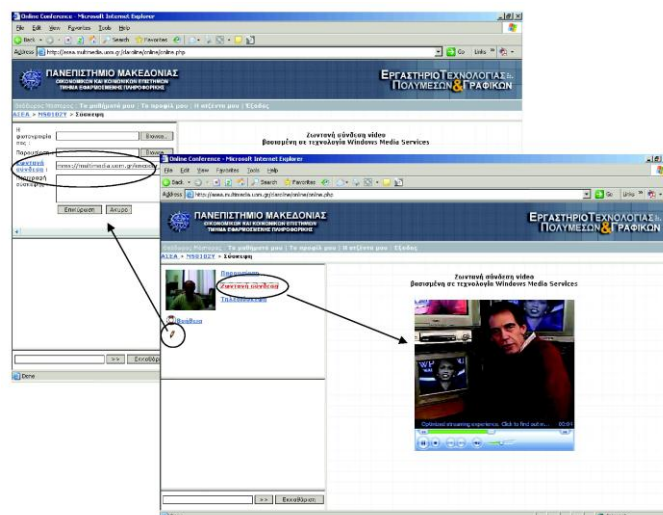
Online Conference - Microsoft Internet Explorer

File Edit View Favorites Tools Help

Back Search Favorites

Address http://www.multimedia.uom.gr/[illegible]/online/online.php Go Links

ΠΑΝΕΠΙΣΤΗΜΙΟ ΜΑΚΕΔΟΝΙΑΣ
ΟΙΚΟΝΟΜΙΚΩΝ ΚΑΙ ΚΟΙΝΩΝΙΚΩΝ ΕΠΙΣΤΗΜΩΝ
ΤΜΗΜΑ ΕΦΑΡΜΟΣΜΕΝΗΣ ΠΛΗΡΟΦΟΡΙΚΗΣ

ΕΡΓΑΣΤΗΡΙΟ ΤΕΧΝΟΛΟΓΙΑΣ ΠΟΛΥΜΕΣΩΝ & ΓΡΑΦΙΚΩΝ

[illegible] | Τα μαθήματά μου | Το προφίλ μου | Η ατζέντα μου | Έξοδος

ΑΣΕΑ > Μ501027 > Σύσκεψη

Η φωτογραφία σας : Browse...

Παρουσίαση : Browse...

Ζωντανή σύνδεση : mms://multimedia.uom.gr/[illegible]

Περιγραφή σύσκεψης :

Επιστροφή Άκυρο

>> Εκκαθάριση

Done

Ζωντανή σύνδεση video
βασισμένη σε τεχνολογία Windows Media Services

Online Conference - Microsoft Internet Explorer

File Edit View Favorites Tools Help

Back Search Favorites

Address http://www.multimedia.uom.gr/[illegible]/online/online.php Go Links

ΠΑΝΕΠΙΣΤΗΜΙΟ ΜΑΚΕΔΟΝΙΑΣ
ΟΙΚΟΝΟΜΙΚΩΝ ΚΑΙ ΚΟΙΝΩΝΙΚΩΝ ΕΠΙΣΤΗΜΩΝ
ΤΜΗΜΑ ΕΦΑΡΜΟΣΜΕΝΗΣ ΠΛΗΡΟΦΟΡΙΚΗΣ

ΕΡΓΑΣΤΗΡΙΟ ΤΕΧΝΟΛΟΓΙΑΣ ΠΟΛΥΜΕΣΩΝ & ΓΡΑΦΙΚΩΝ

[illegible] | Τα μαθήματά μου | Το προφίλ μου | Η ατζέντα μου | Έξοδος

ΑΣΕΑ > Μ501027 > Σύσκεψη

Παρουσίαση
Ζωντανή σύνδεση
Τηλεσυνάντηση

Βοήθεια

Ζωντανή σύνδεση video
βασισμένη σε τεχνολογία Windows Media Services

Optimized streaming experience. Click to find out m...

>> Εκκαθάριση